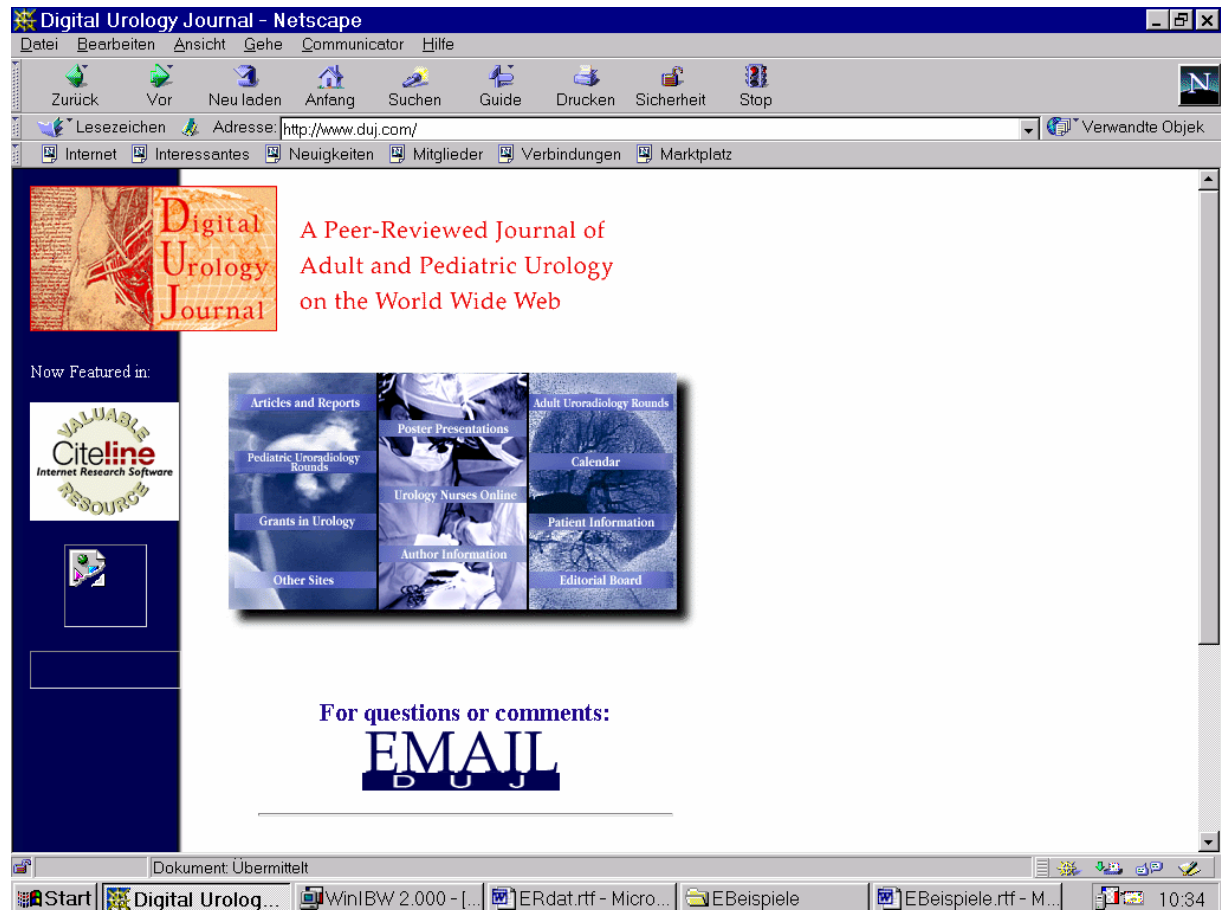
Digital Urology Journal - Netscape

Datei Bearbeiten Ansicht Gehe Communicator Hilfe

Zurück Vor Neu laden Anfang Suchen Guide Drucken Sicherheit Stop

Lesezeichen Adresse: http://www.duj.com/ Verwandte Objek

Internet Interessantes Neuigkeiten Mitglieder Verbindungen Marktplatz

Digital Urology Journal

A Peer-Reviewed Journal of Adult and Pediatric Urology on the World Wide Web

Now Featured in:

VALUABLE Citeline Internet Research Software RESOURCE

Articles and Reports
Pediatric Uroradiology Rounds
Grants in Urology
Other Sites
Poster Presentations
Urology Nurses Online
Author Information
Adult Uroradiology Rounds
Calendar
Patient Information
Editorial Board

For questions or comments:

EMAIL
D U J

Dokument: Übermittelt

Start Digital Urolog... WinIBW 2.000 - [... ERdat.rtf - Micro... EBeispiele EBeispiele.rtf - M... 10:34